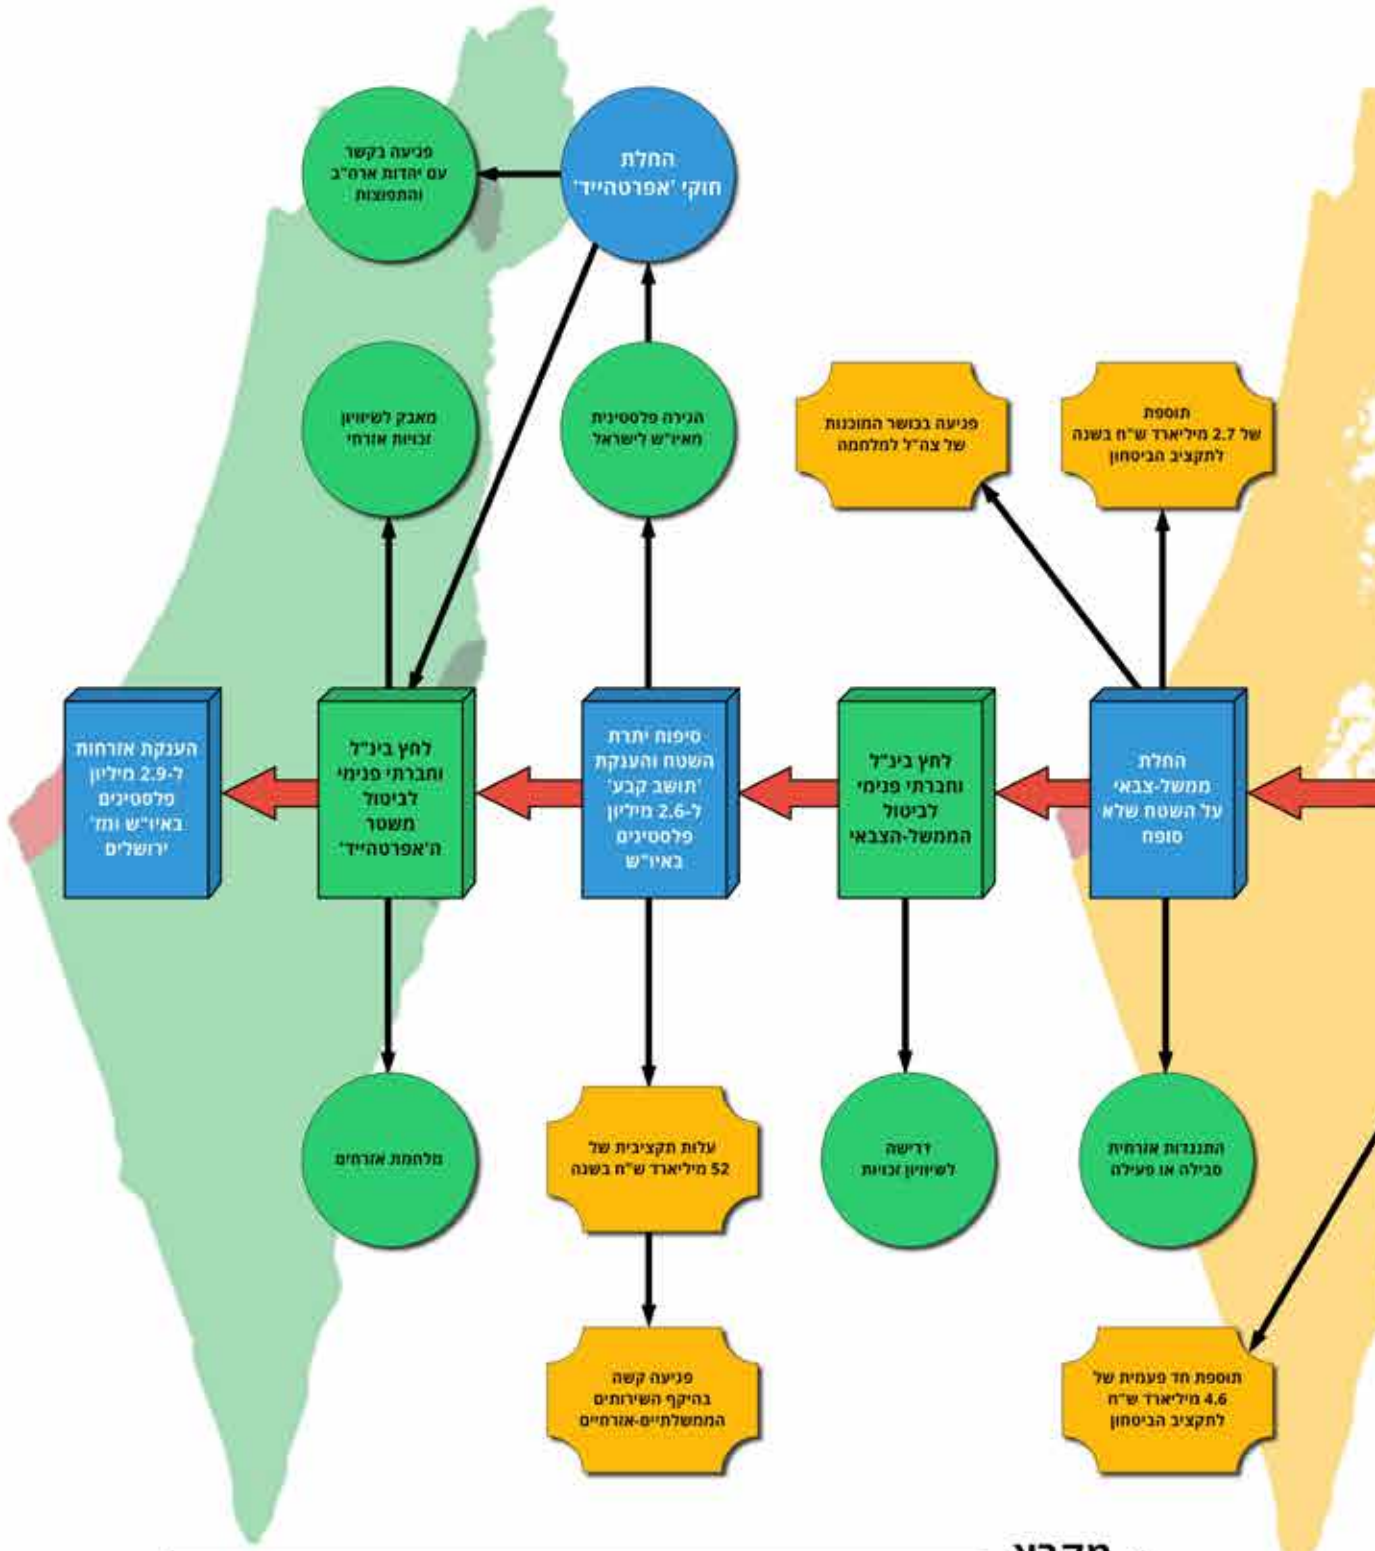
החלת ממשל-צבאי על השטח שלא סופח

תוספת של 2.7 מיליארד ש"ח בשנה לתקציב הביטחון

פגיעה בכושר המוכנות של צה"ל למלחמה

התנגדות אזרחית סבילה או פעילה

תוספת חד פעמית של 4.6 מיליארד ש"ח לתקציב הביטחון

לחץ בינ"ל וחברתי פנימי לביטול הממשל-הצבאי

דרישה לשיוויון זכויות

סיפוח יתרת השטח והענקת 'תושב קבע' ל-2.6 מיליון פלסטינים באיו"ש

הגירה פלסטינית מאיו"ש לישראל

החלת חוקי 'אפרטהייד'

עלות תקציבית של 52 מיליארד ש"ח בשנה

פגיעה קשה בהיקף השירותים הממשלתיים-אזרחיים

לחץ בינ"ל וחברתי פנימי לביטול משטר ה'אפרטהייד'

מאבק לשיוויון זכויות אזרחי

פגיעה בקשר עם יהדות ארה"ב והתפוצות

מלחמת אזרחים

הענקת אזרחות ל-2.9 מיליון פלסטינים באיו"ש ומז' ירושלים

מקרא